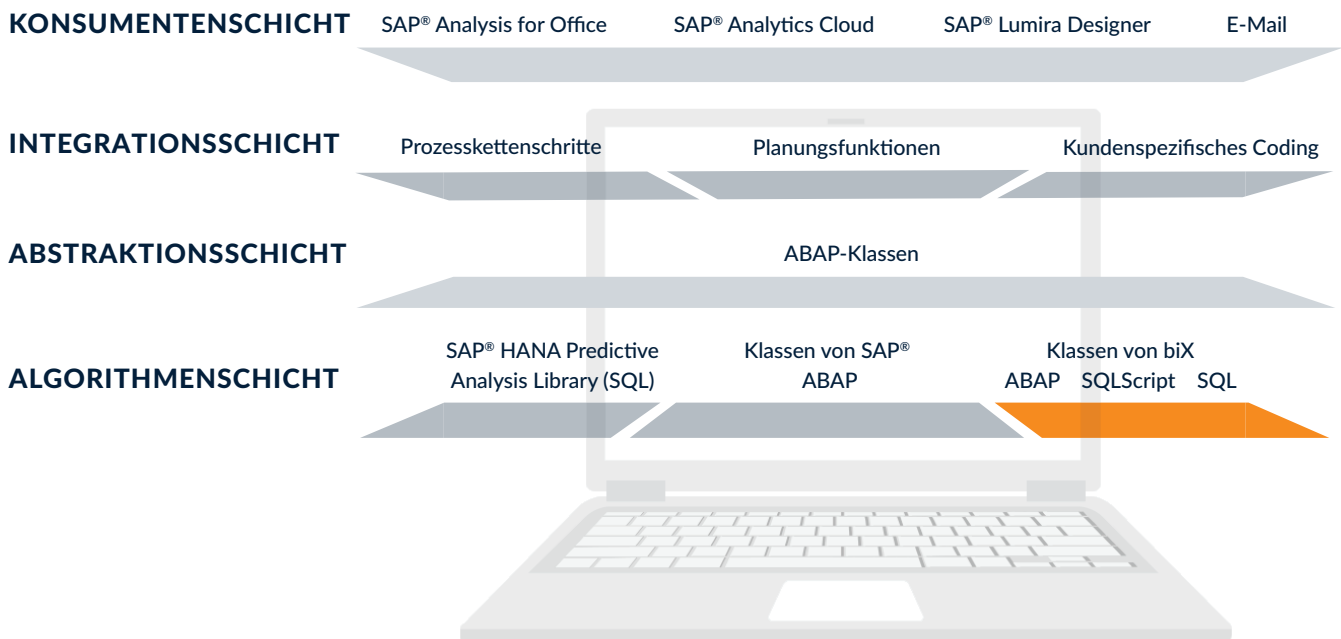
KONSUMENTENSCHICHT SAP® Analysis for Office SAP® Analytics Cloud SAP® Lumira Designer E-Mail

INTEGRATIONSSCHICHT Prozesskettenschritte Planungsfunktionen Kundenspezifisches Coding

ABSTRAKTIONSSCHICHT ABAP-Klassen

ALGORITHMENSCHICHT SAP® HANA Predictive Analysis Library (SQL) Klassen von SAP® ABAP Klassen von biX ABAP SQLScript SQL